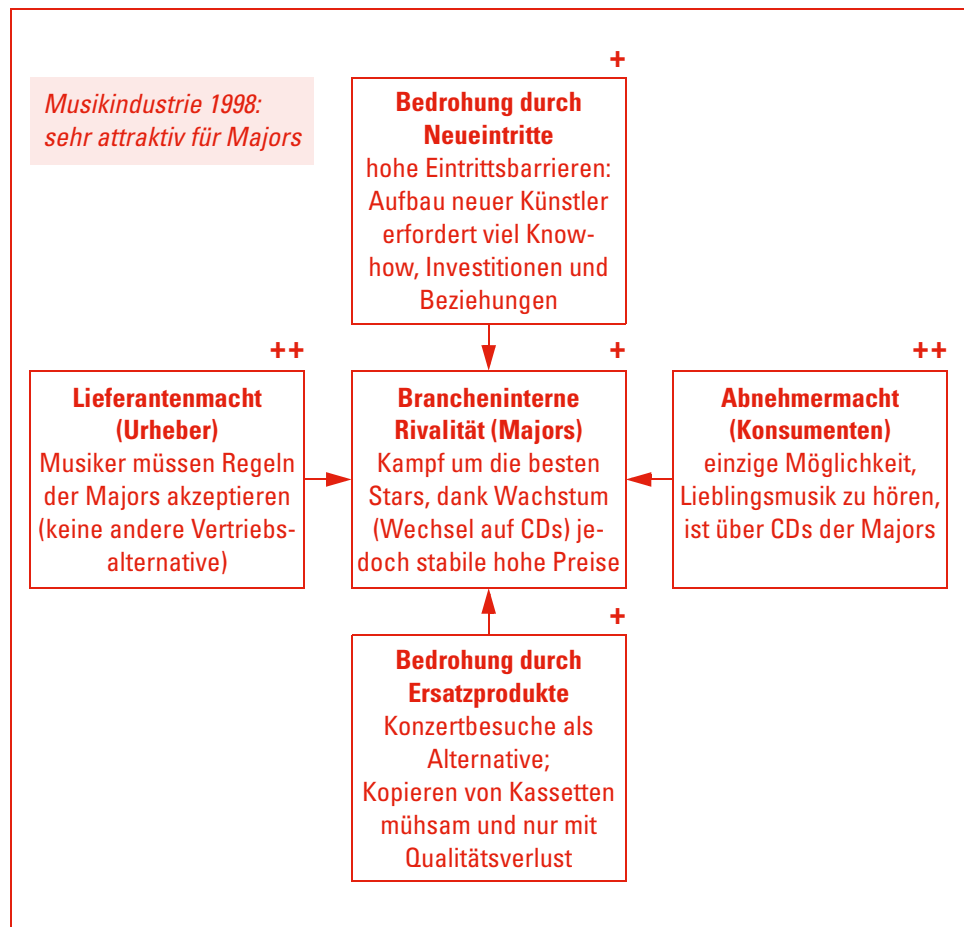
Musikindustrie 1998: sehr attraktiv für Majors

+

Bedrohung durch Neueintritte
hohe Eintrittsbarrieren: Aufbau neuer Künstler erfordert viel Know-how, Investitionen und Beziehungen

++

Lieferantenmacht (Urheber)
Musiker müssen Regeln der Majors akzeptieren (keine andere Vertriebsalternative)

+

Brancheninterne Rivalität (Majors)
Kampf um die besten Stars, dank Wachstum (Wechsel auf CDs) jedoch stabile hohe Preise

++

Abnehmermacht (Konsumenten)
einzige Möglichkeit, Lieblingsmusik zu hören, ist über CDs der Majors

+

Bedrohung durch Ersatzprodukte
Konzertbesuche als Alternative;
Kopieren von Kassetten mühsam und nur mit Qualitätsverlust